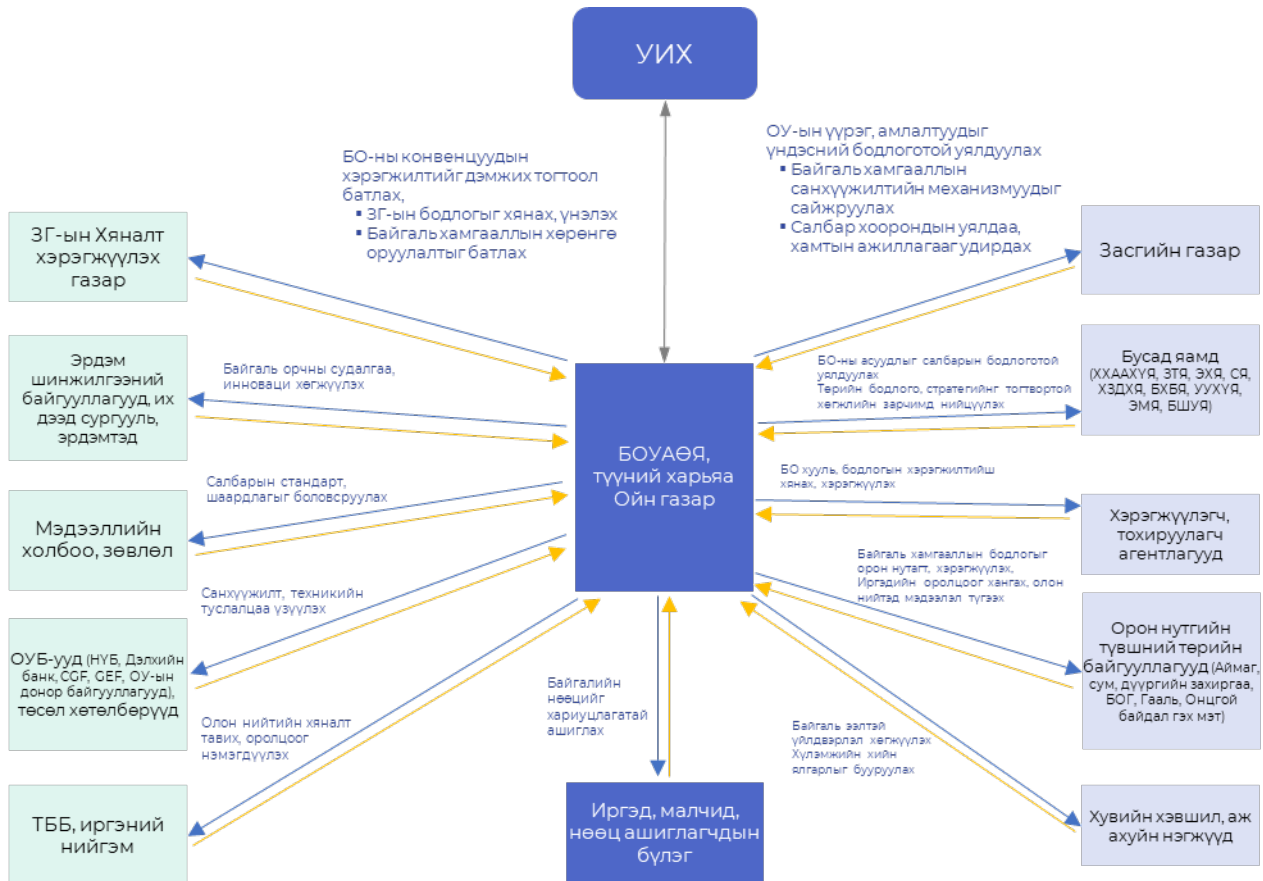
УИХ

БО-ны конвенцуудын хэрэгжилтийг дэмжих тогтоол батлах,
▪ ЗГ-ын бодлогыг хянах, үнэлэх
▪ Байгаль хамгаалын хөрөнгө оруулалтыг батлах

ОУ-ын үүрэг, амлалтуудыг үндэсний бодлоготой уялдуулах
▪ Байгаль хамгааллын санхүүжилтийн механизмуудыг сайжруулах
▪ Салбар хоорондын уялдаа, хамтын ажиллагааг удирдах

ЗГ-ын Хяналт хэрэгжүүлэх газар

Засгийн газар

Эрдэм шинжилгээний байгууллагууд, их дээд сургууль, эрдэмтэд

Байгаль орчны судалгаа, инноваци хөгжүүлэх

БО-ны асуудлыг салбарын бодлоготой уялдуулах
Төрийн бодлого, стратегийг тогтвортой хөгжлийн зарчимд нийцүүлэх

Бусад яамд (ХХААХҮЯ, ЗТЯ, ЭХЯ, СЯ, ХЗДХЯ, БХБЯ, УУХҮЯ, ЭМЯ, БШУЯ)

БОУАӨЯ, түүний харьяа Ойн газар

Салбарын стандарт, шаардлагыг боловсруулах

Мэдээллийн холбоо, зөвлөл

БО хууль, бодлогын хэрэгжилтийг хянах, хэрэгжүүлэх

Хэрэгжүүлэгч, тохируулагч агентлагууд

Санхүүжилт, техникийн туслалцаа үзүүлэх

Байгаль хамгааллын бодлогыг орон нутагт хэрэгжүүлэх, Иргэдийн оролцоог хангах, олон нийтэд мэдээлэл түгээх

Орон нутгийн түвшний төрийн байгууллагууд (Аймаг, сум, дүүргийн захиргаа, БОГ, Гааль, Онцгой байдал гэх мэт)

ОУБ-ууд (НҮБ, Дэлхийн банк, CGF, GEF, ОУ-ын донор байгууллагууд), төсөл хөтөлбөрүүд

Байгалийн нөөцийг хариуцлагатай ашиглах

Олон нийтийн хяналт тавих, оролцоог нэмэгдүүлэх

Байгаль ээлтэй үйлдвэрлэл хөгжүүлэх
Хүлэмжийн хийн ялгарлыг бууруулах

ТББ, иргэний нийгэм

Иргэд, малчид, нөөц ашиглагчдын бүлэг

Хувийн хэвшил, аж ахуйн нэгжүүд